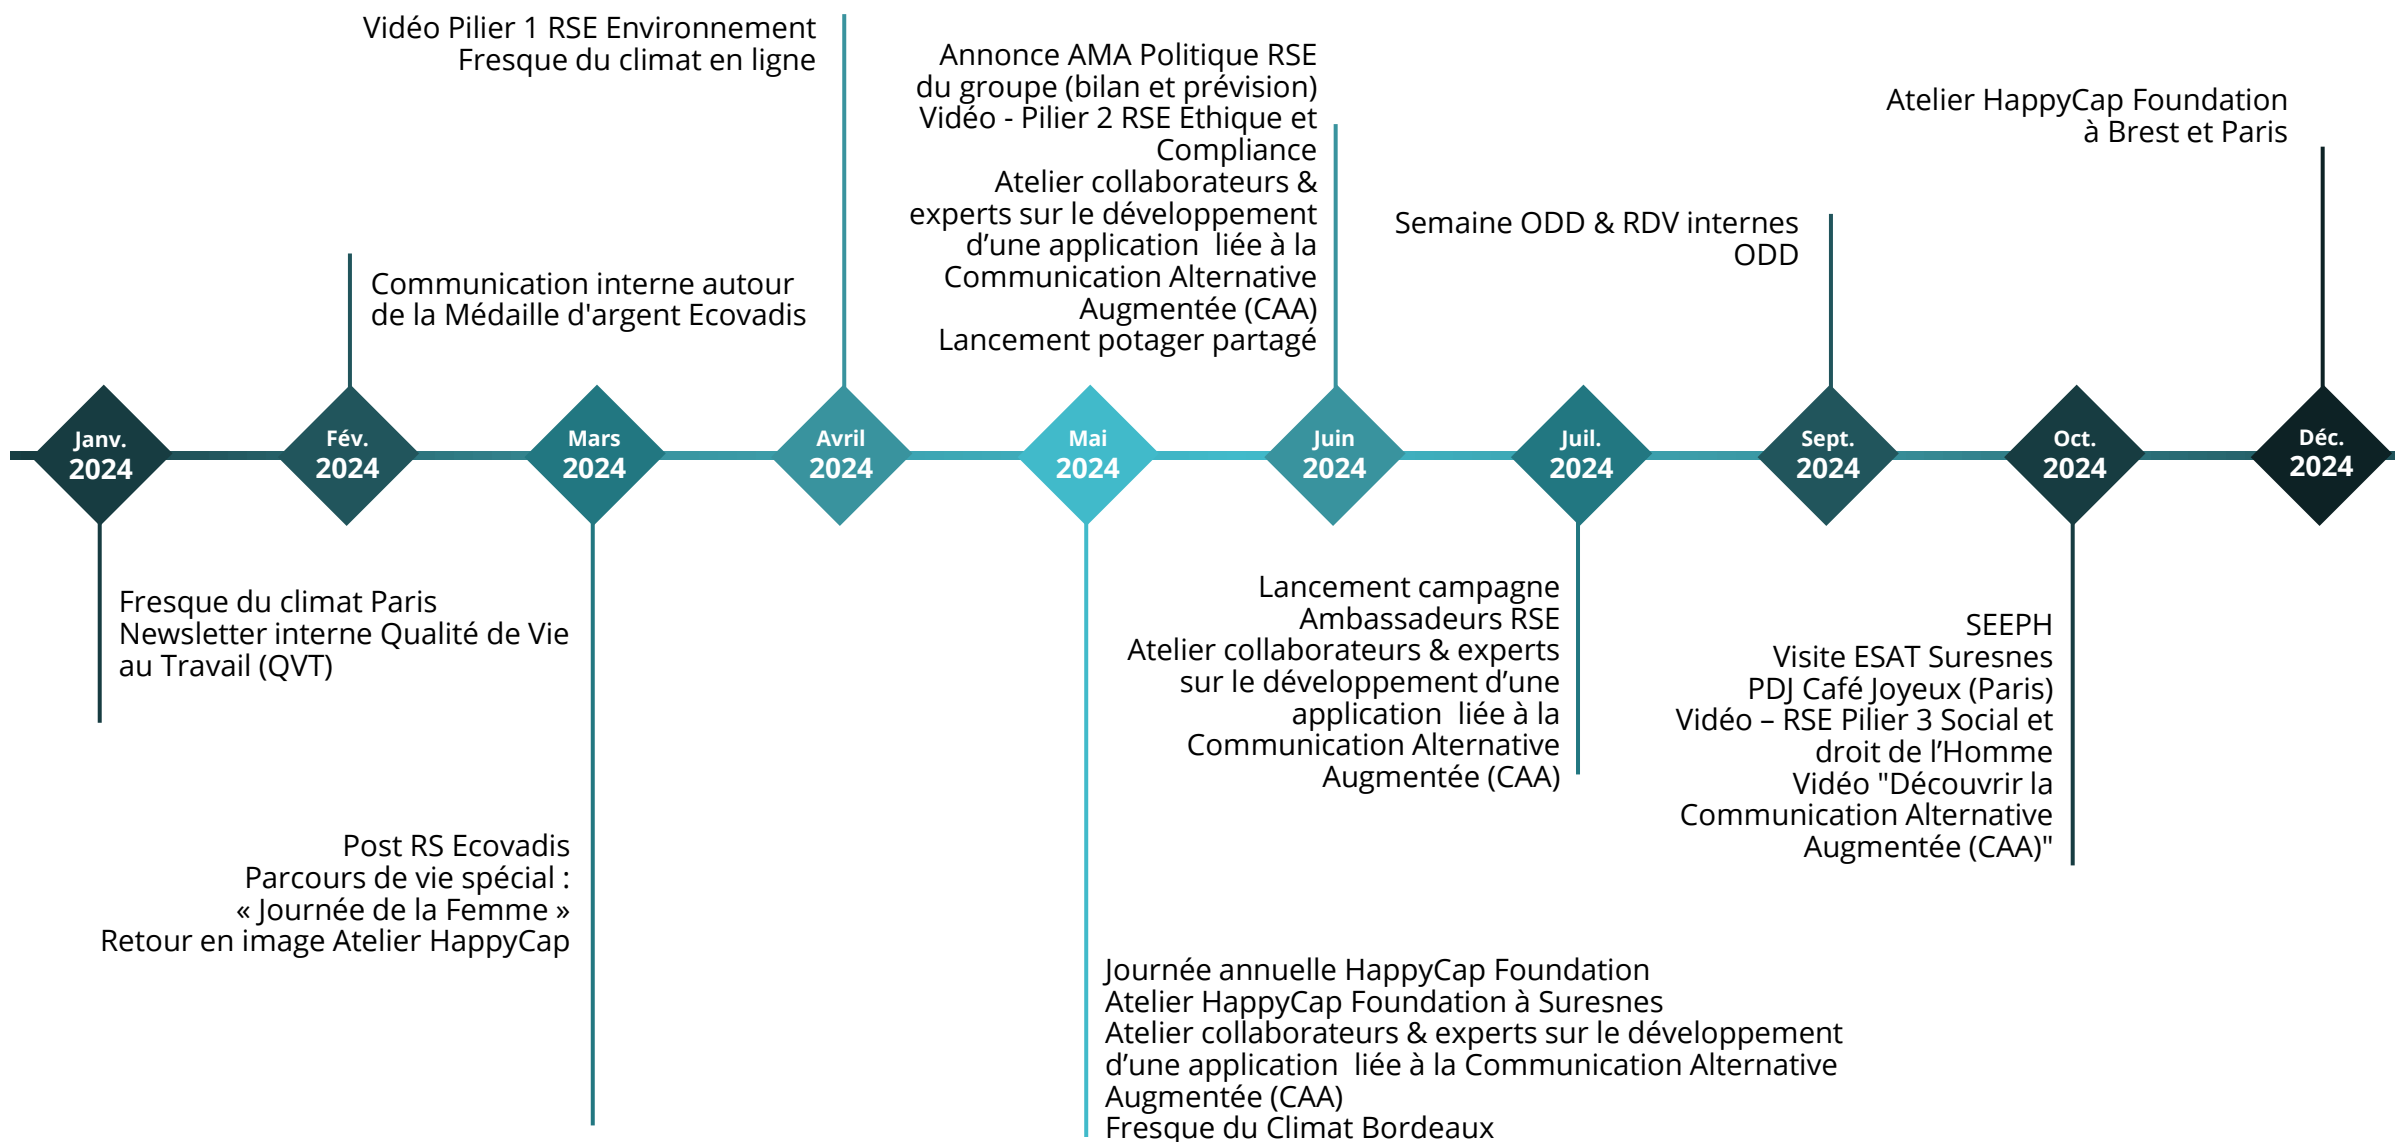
Vidéo Pilier 1 RSE Environnement
Fresque du climat en ligne

Communication interne autour de la Médaille d'argent Ecovadis

Annonce AMA Politique RSE du groupe (bilan et prévision)
Vidéo - Pilier 2 RSE Ethique et Compliance
Atelier collaborateurs & experts sur le développement d’une application liée à la Communication Alternative Augmentée (CAA)
Lancement potager partagé

Semaine ODD & RDV internes ODD

Atelier HappyCap Foundation à Brest et Paris

Janv. 2024

Fév. 2024

Mars 2024

Avril 2024

Mai 2024

Juin 2024

Juil. 2024

Sept. 2024

Oct. 2024

Déc. 2024

Fresque du climat Paris
Newsletter interne Qualité de Vie au Travail (QVT)

Post RS Ecovadis
Parcours de vie spécial : « Journée de la Femme »
Retour en image Atelier HappyCap

Lancement campagne Ambassadeurs RSE
Atelier collaborateurs & experts sur le développement d’une application liée à la Communication Alternative Augmentée (CAA)

SEEPH
Visite ESAT Suresnes
PDJ Café Joyeux (Paris)
Vidéo – RSE Pilier 3 Social et droit de l’Homme
Vidéo "Découvrir la Communication Alternative Augmentée (CAA)"

Journée annuelle HappyCap Foundation
Atelier HappyCap Foundation à Suresnes
Atelier collaborateurs & experts sur le développement d’une application liée à la Communication Alternative Augmentée (CAA)
Fresque du Climat Bordeaux